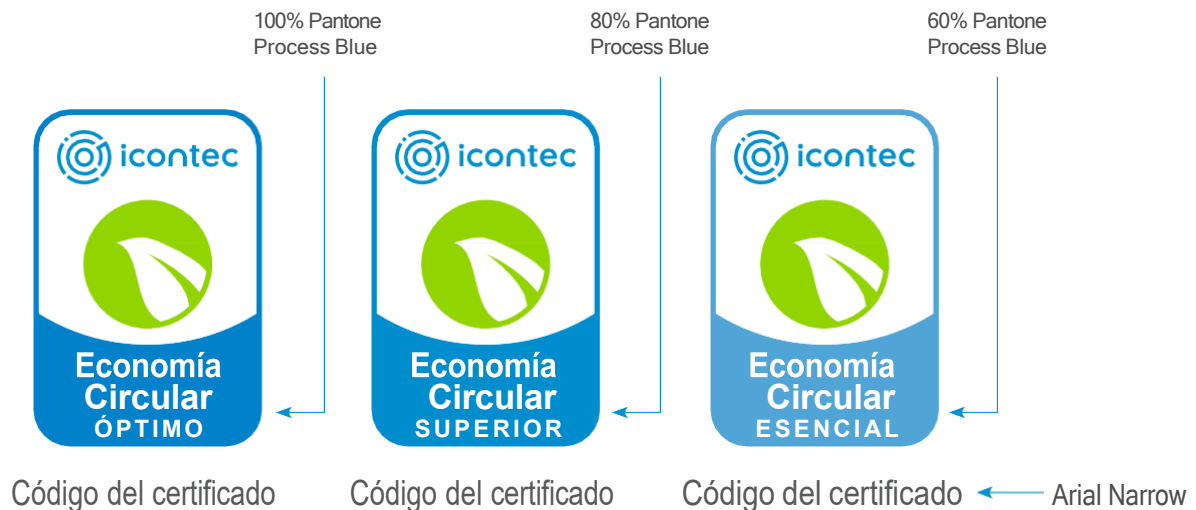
100% Pantone Process Blue

icontec

Economía Circular ÓPTIMO

Código del certificado

80% Pantone Process Blue

icontec

Economía Circular SUPERIOR

Código del certificado

60% Pantone Process Blue

icontec

Economía Circular ESENCIAL

Código del certificado

Arial Narrow